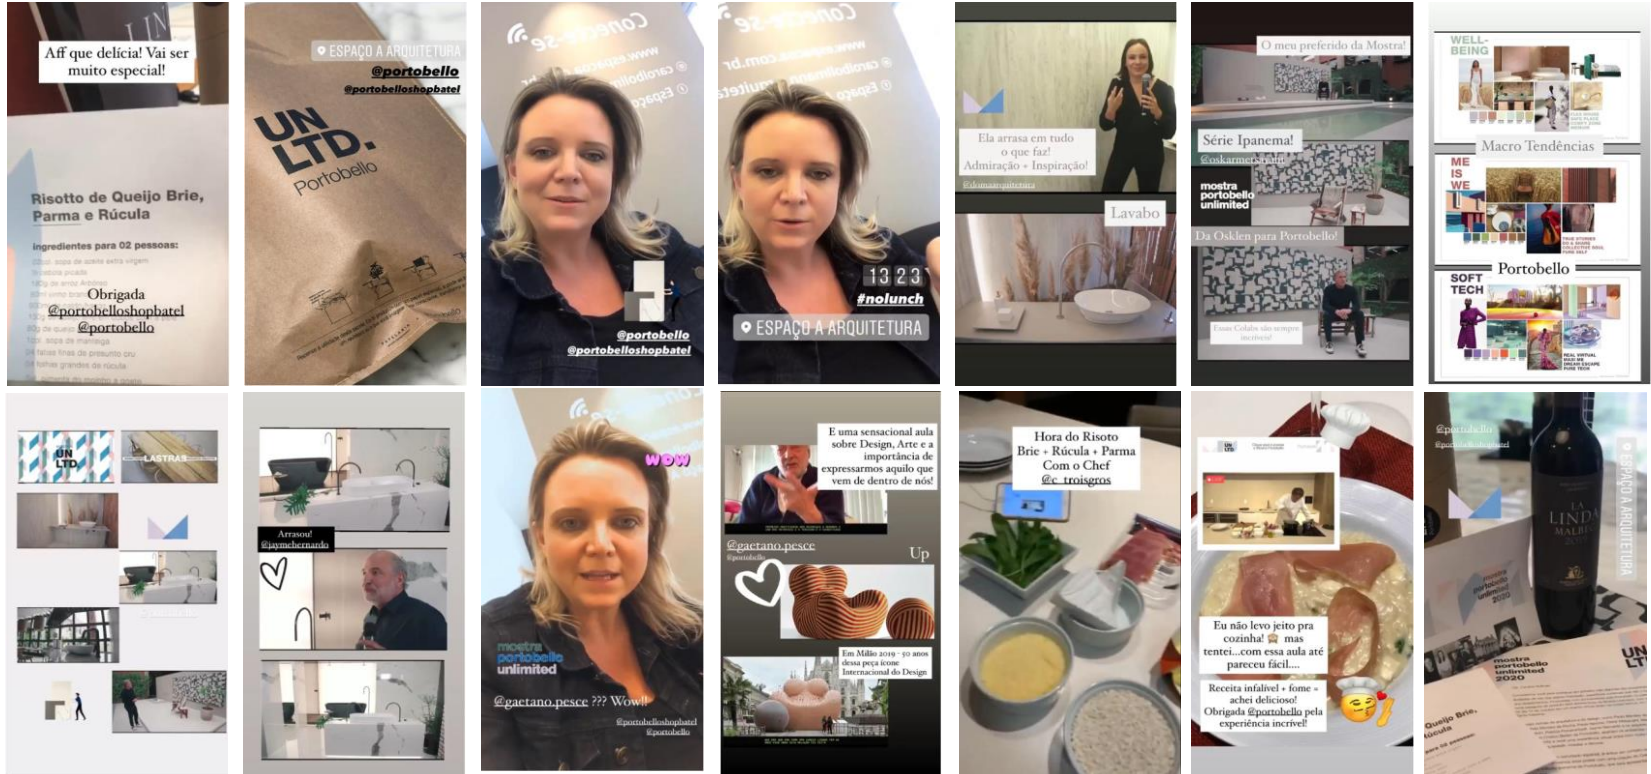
Aff que delícia! Vai ser muito especial!

Risotto de Queijo Brie, Parma e Rúcula

Ingredientes para 02 pessoas:

Obrigada @portobelloshopbatel @portobello

ESPAÇO A ARQUITETURA
@portobello
@portobelloshopbatel

UN LTD. Portobello

@portobello
@portobelloshopbatel

13 23
#nolunch
ESPAÇO A ARQUITETURA

Ela arrasa em tudo o que faz! Admiração + Inspiração!

Lavabo

O meu preferido da Mostra!

Série Ipanema!
@oskarmetsavaht

mostra portobello unlimited

Da Osklen para Portobello!

Essas Collabs são sempre incríveis!

WELL-BEING

Macro Tendências

ME IS WE

Portobello

SOFT TECH

UN LTD

LASTRAS

Arrasou!
@jaymebernardo

WOW

mostra portobello unlimited

@gaetano.pesce ??? Wow!!

@portobelloshopbatel
@portobello

E uma sensacional aula sobre Design, Arte e a importância de expressarmos aquilo que vem de dentro de nós!

@gaetano.pesce

Up

Em Milão 2019 - 50 anos dessa peça ícone Internacional do Design

Hora do Risoto Brie + Rúcula + Parma Com o Chef @c_troisgros

Eu não levo jeito pra cozinha! mas tentei....com essa aula até pareceu fácil....

Receita infalível + fome = achei delicioso! Obrigada @portobello pela experiência incrível!

@portobello
@portobelloshopbatel

ESPAÇO A ARQUITETURA

LA LINDA MALBEC

mostra portobello unlimited 2020

UN LT

Queijo Brie, Rúcula